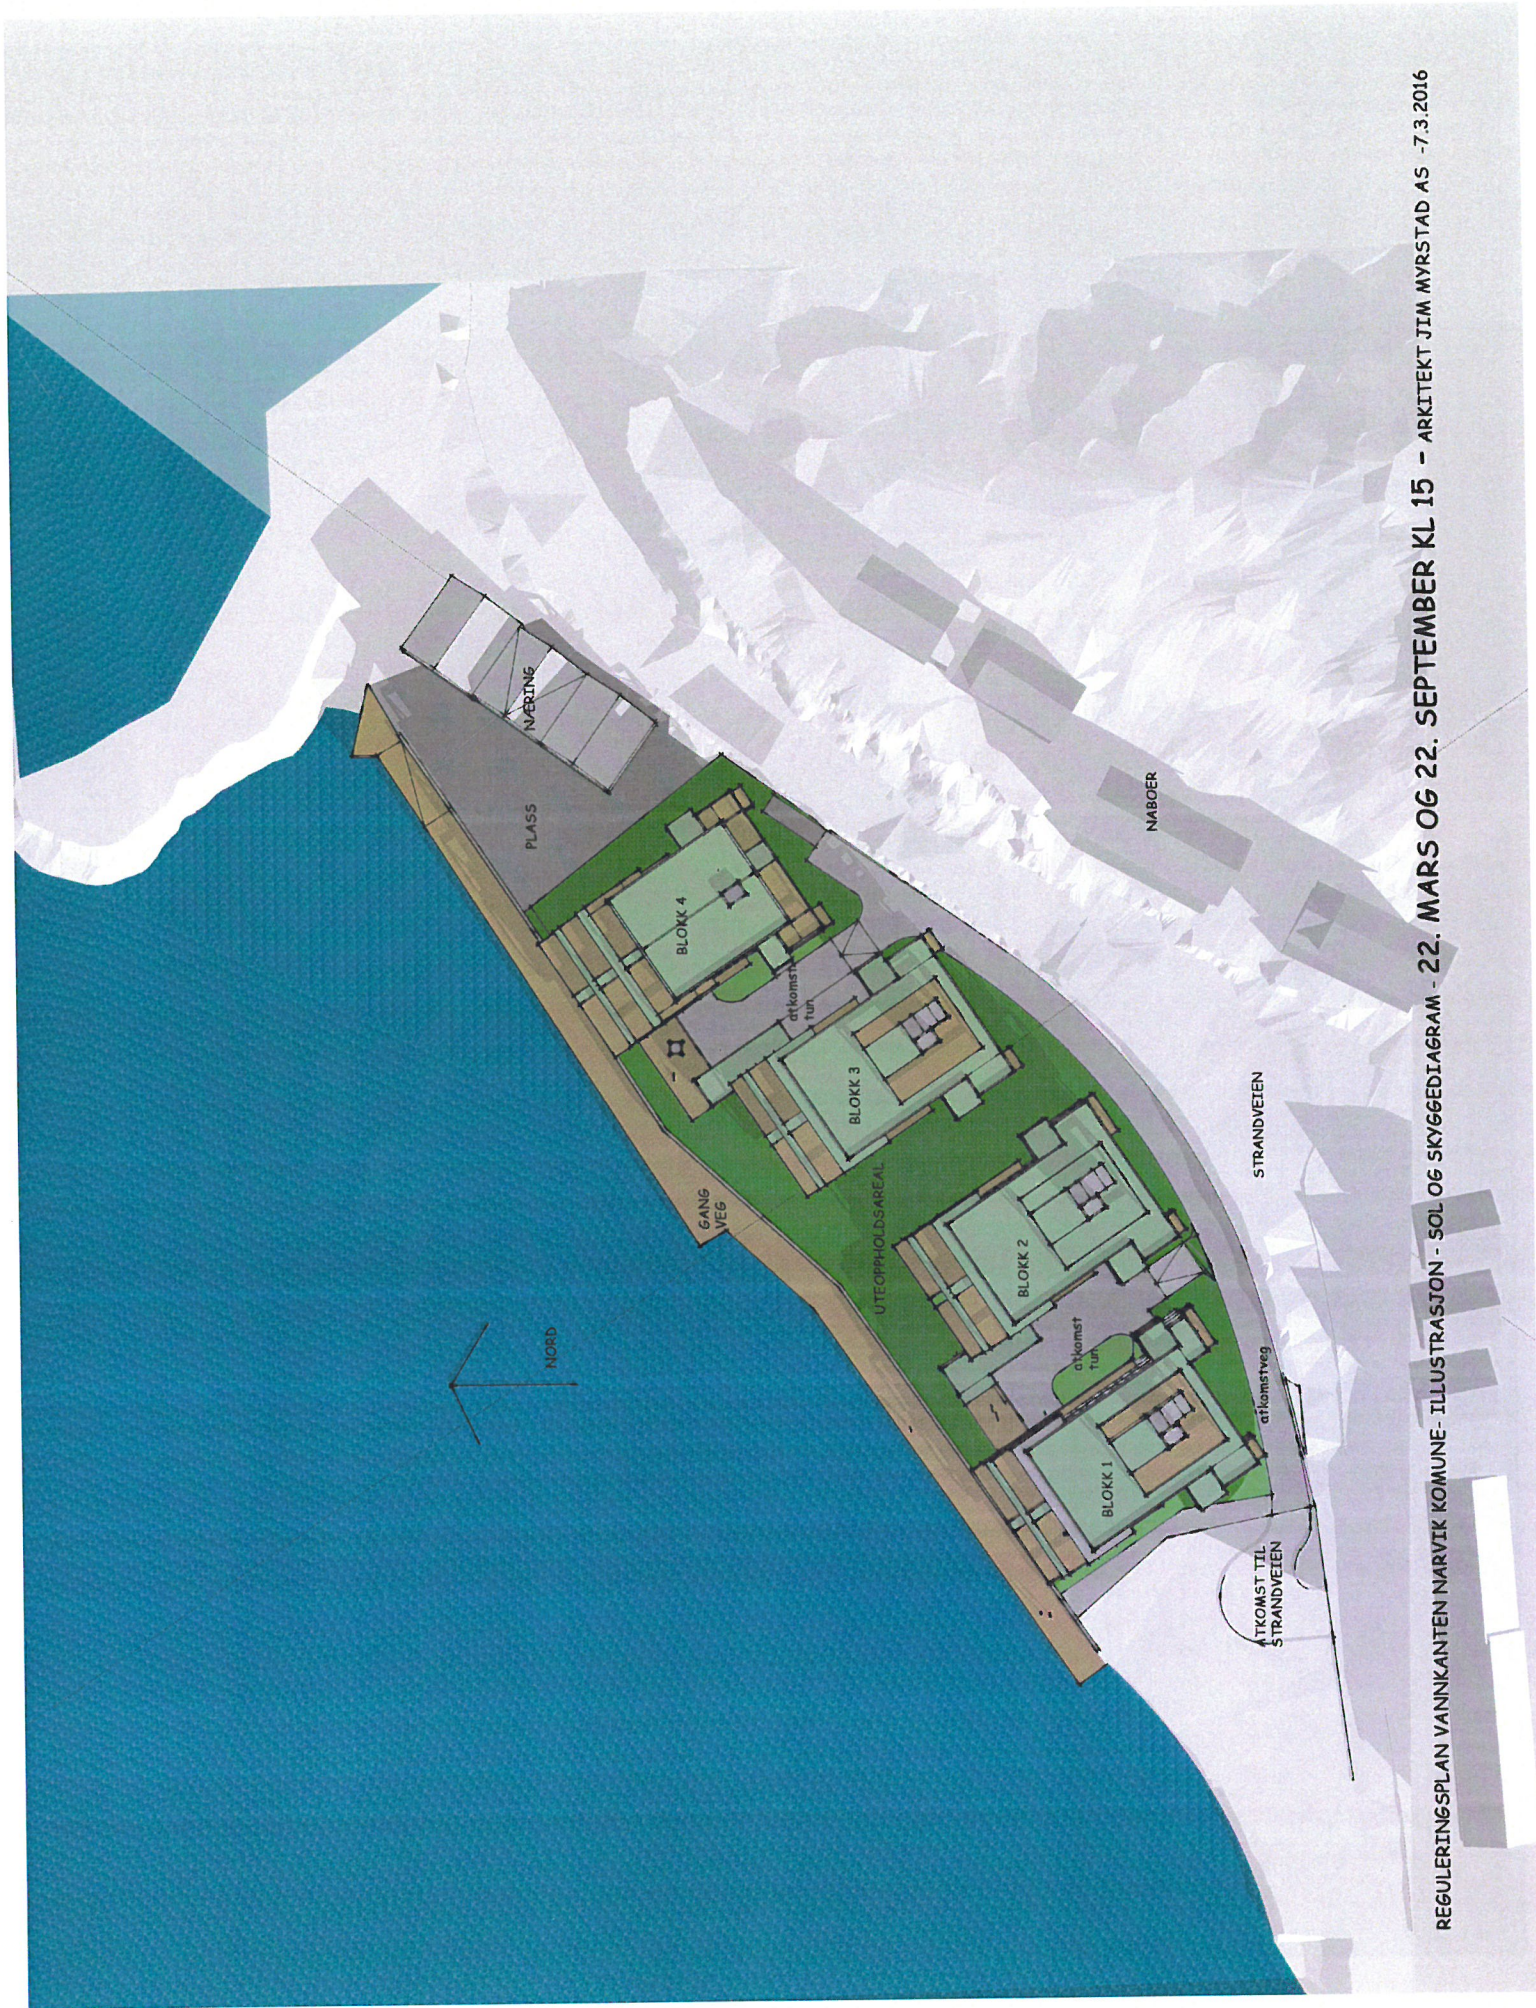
REGULERINGSPLAN VANNKANTEN NARVIK KOMMUNE - ILLUSTRASJON - SOL OG SKYGGEDIAGRAM - 22. MARS OG 22. SEPTEMBER KL 15 - ARKITEKT JIM MYRSTAD AS -7.3.2016

NÆRING

PLASS

NABOER

BLOKK 4

atkomst tun

BLOKK 3

STRANDVEIEN

GANG VEG

UTEOPPHOLDSAREAL

BLOKK 2

NORD

atkomst tun

atkomstveg

BLOKK 1

ATKOMST TIL STRANDVEIEN